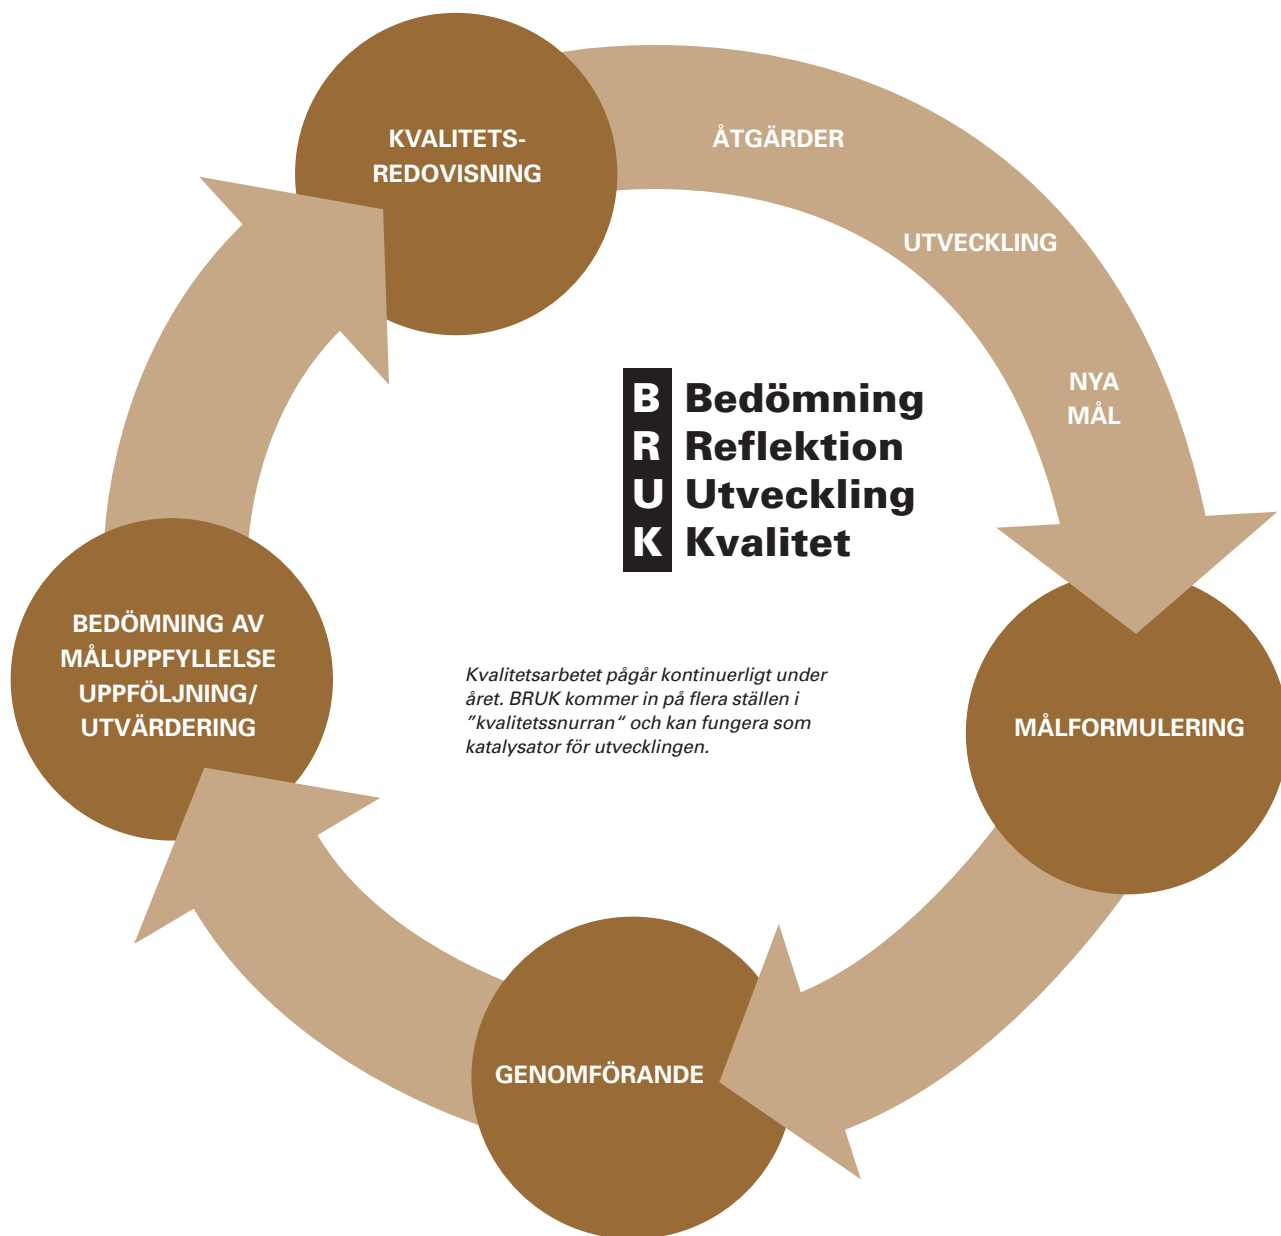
KVALITETS-REDOVISNING

ÅTGÄRDER

UTVECKLING

NYA MÅL

B Bedömning
R Reflektion
U Utveckling
K Kvalitet

MÅLFORMULERING

GENOMFÖRANDE

BEDÖMNING AV MÅLUPPFYLLELSE UPPFÖLJNING/ UTVÄRDERING

Kvalitetsarbetet pågår kontinuerligt under året. BRUK kommer in på flera ställen i "kvalitetssnurran" och kan fungera som katalysator för utvecklingen.